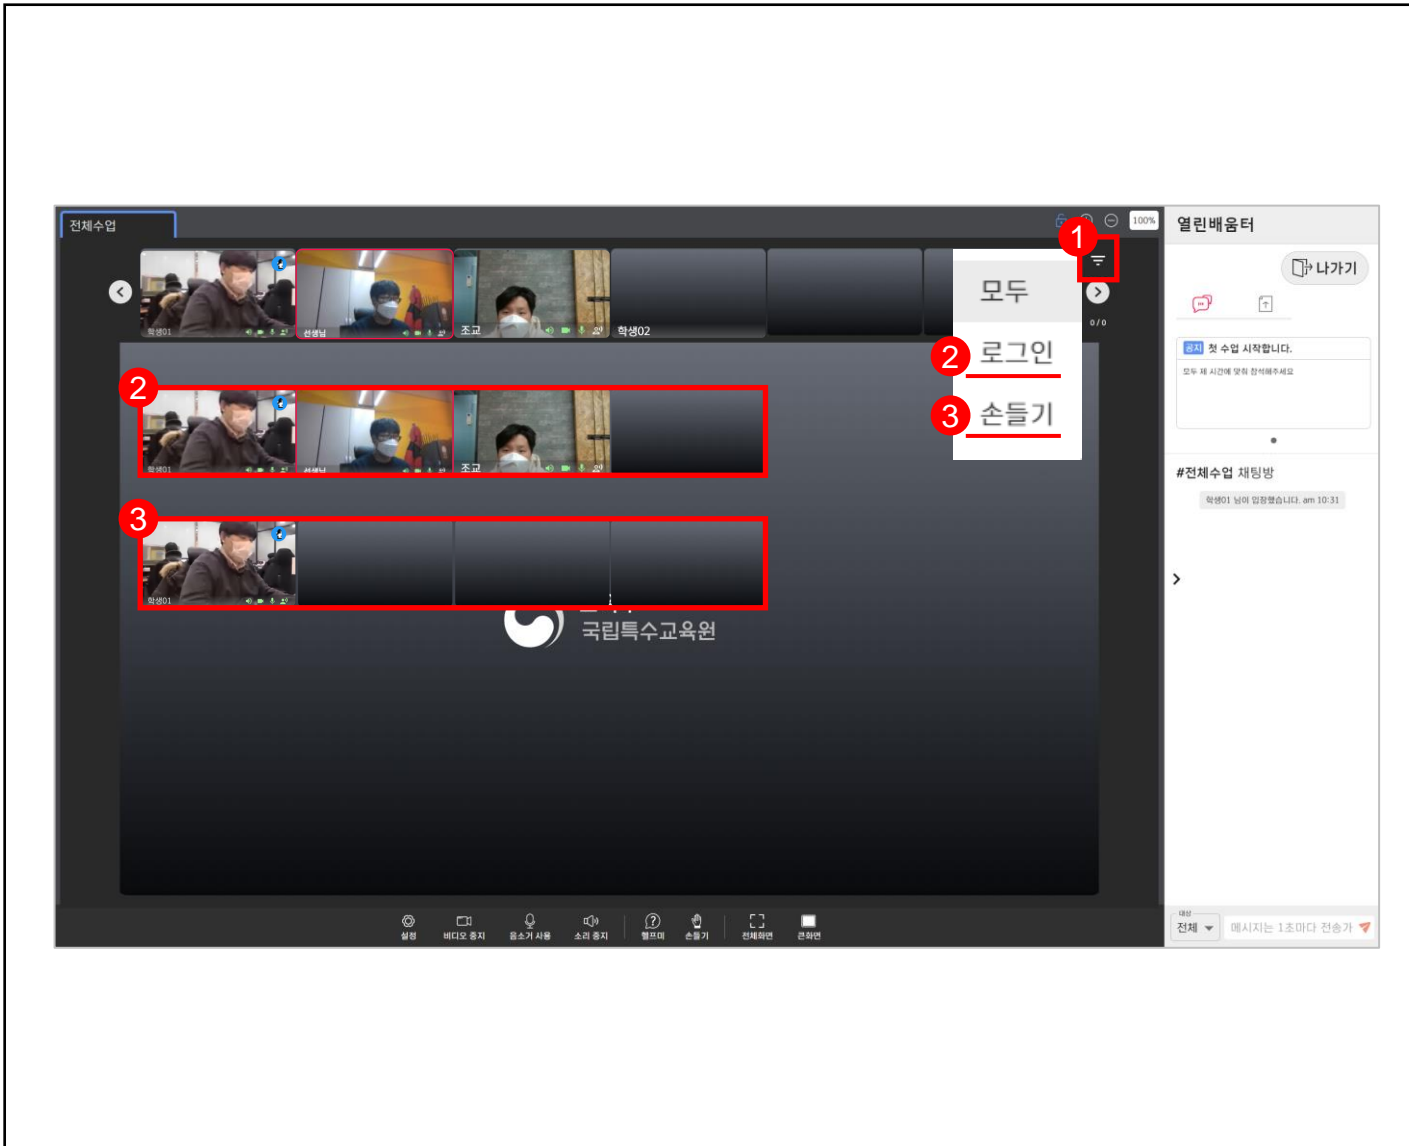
전체수업

100%

열린배움터

나가기

1

모두

2 로그인

3 손들기

학생01

선생님

조교

학생02

0/0

2

학생01

선생님

조교

3

학생01

국립특수교육원

공지 첫 수업 시작합니다.

모두 제 시간에 맞춰 참석해주세요

#전체수업 채팅방

학생01 님이 입장했습니다. am 10:31

설정 비디오 중지 음소거 사용 소리 중지 헬프미 손들기 전체화면 큰화면

대상

전체

메시지는 1초마다 전송가